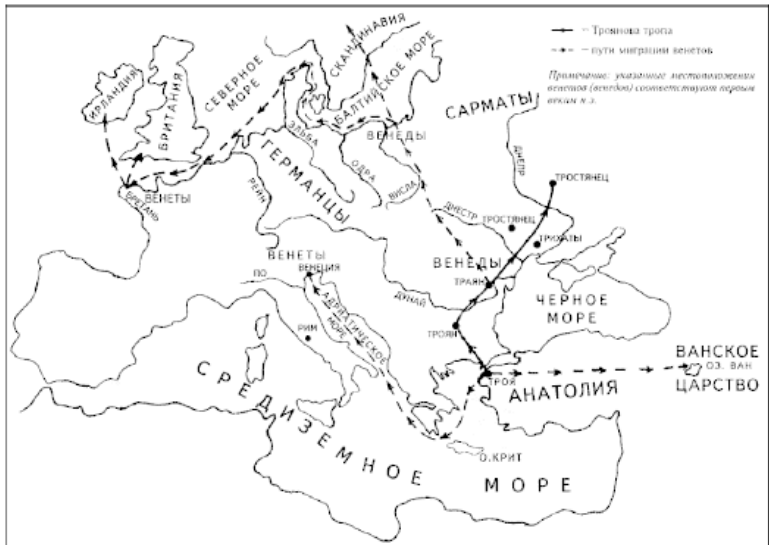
— Троянова тропа
- - пути миграции венетов

Примечание: указанные местоположения венетов (венедов) соответствуют первым векам н.э.

СКАНДИНАВИЯ
БАЛТИЙСКОЕ МОРЕ
СЕВЕРНОЕ МОРЕ
ИРЛАНДИЯ
БРИТАНИЯ
ЭЛЬБА
ВЕНЕДЫ
САРМАТЫ
ГЕРМАНЦЫ
ОДРА
ВИСЛА
ДНЕПР
ТРОСТЯНЕЦ
ВЕНЕТЫ
БРЕТАНЬ
РЕЙН
ДНЕСТР
ТРОСТЯНЕЦ
ТРИХАТЫ
ВЕНЕТЫ
ПО
ВЕНЕЦИЯ
ВЕНЕДЫ
ТРАЯН
ДУНАЙ
ЧЕРНОЕ МОРЕ
РИМ
АДРИАТИЧЕСКОЕ МОРЕ
ТРОЯН
ТРОЯ
ВАНСКОЕ
ОЗ. ВАН
ЦАРСТВО
АНАТОЛИЯ
СРЕДИЗЕМНОЕ МОРЕ
О.КРИТ